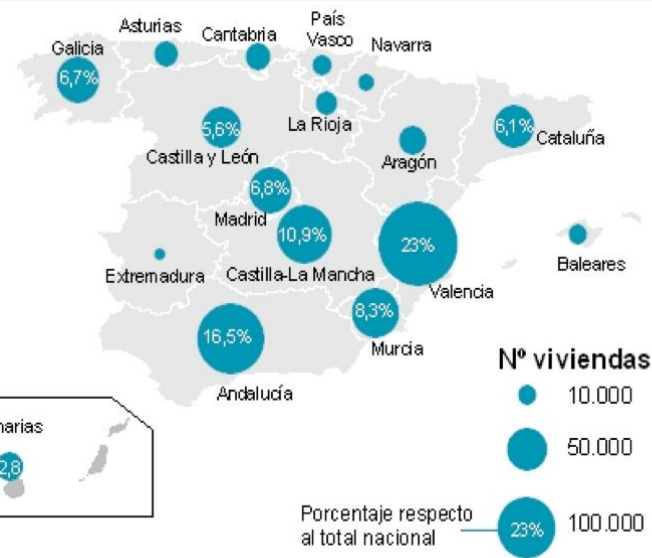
Asturias
Cantabria
País Vasco
Navarra
Galicia
6,7%
La Rioja
5,6%
6,1%
Cataluña
Castilla y León
Aragón
6,8%
Madrid
10,9%
23%
Baleares
Extremadura
Castilla-La Mancha
Valencia
8,3%
16,5%
Murcia
Nº viviendas
Andalucía
10.000
narias
50.000
2,8
Porcentaje respecto al total nacional
23%
100.000